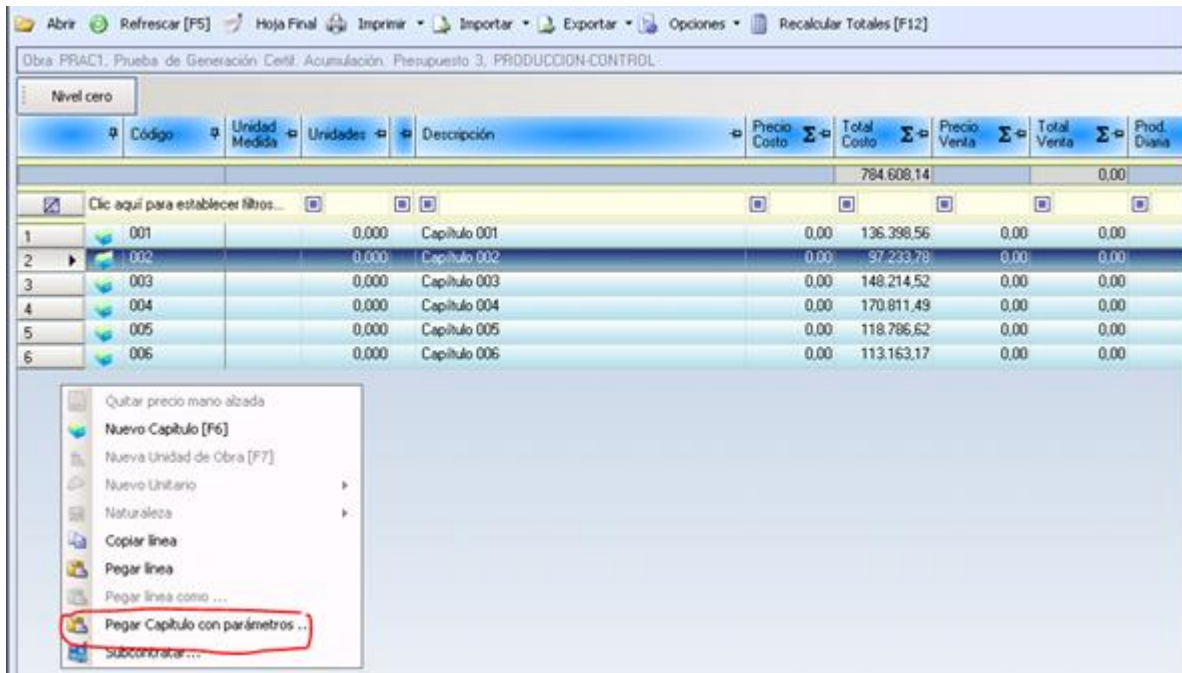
Abrir Refrescar [F5] Hoja Final Imprimir ▾ Importar ▾ Exportar ▾ Opciones ▾ Recalcular Totales [F12]

Obra PRAC1. Prueba de Generación Certif. Acumulación. Presupuesto 3, PRODUCCION-CONTROL

Nivel cero

| | Código | Unidad Medida | Unidades | Descripción | Precio Costo Σ | Total Costo Σ | Precio Venta Σ | Total Venta Σ | Prod. Diaria |
|---|---|---|---|---|---|---|---|---|---|
| | | | | | | 784.608,14 | | 0,00 | |
| | Clic aquí para establecer filtros... | | | | | | | | |
| 1 | 001 | | 0,000 | Capítulo 001 | 0,00 | 136.398,56 | 0,00 | 0,00 | |
| 2 | 002 | | 0,000 | Capítulo 002 | 0,00 | 97.233,78 | 0,00 | 0,00 | |
| 3 | 003 | | 0,000 | Capítulo 003 | 0,00 | 148.214,52 | 0,00 | 0,00 | |
| 4 | 004 | | 0,000 | Capítulo 004 | 0,00 | 170.811,49 | 0,00 | 0,00 | |
| 5 | 005 | | 0,000 | Capítulo 005 | 0,00 | 118.786,62 | 0,00 | 0,00 | |
| 6 | 006 | | 0,000 | Capítulo 006 | 0,00 | 113.163,17 | 0,00 | 0,00 | |

Quitar precio mano alzada
Nuevo Capitulo [F6]
Nueva Unidad de Obra [F7]
Nuevo Unitario
Naturaleza
Copiar linea
Pegar linea
Pegar linea como ...
Pegar Capitulo con parámetros ...
Subcontratar...